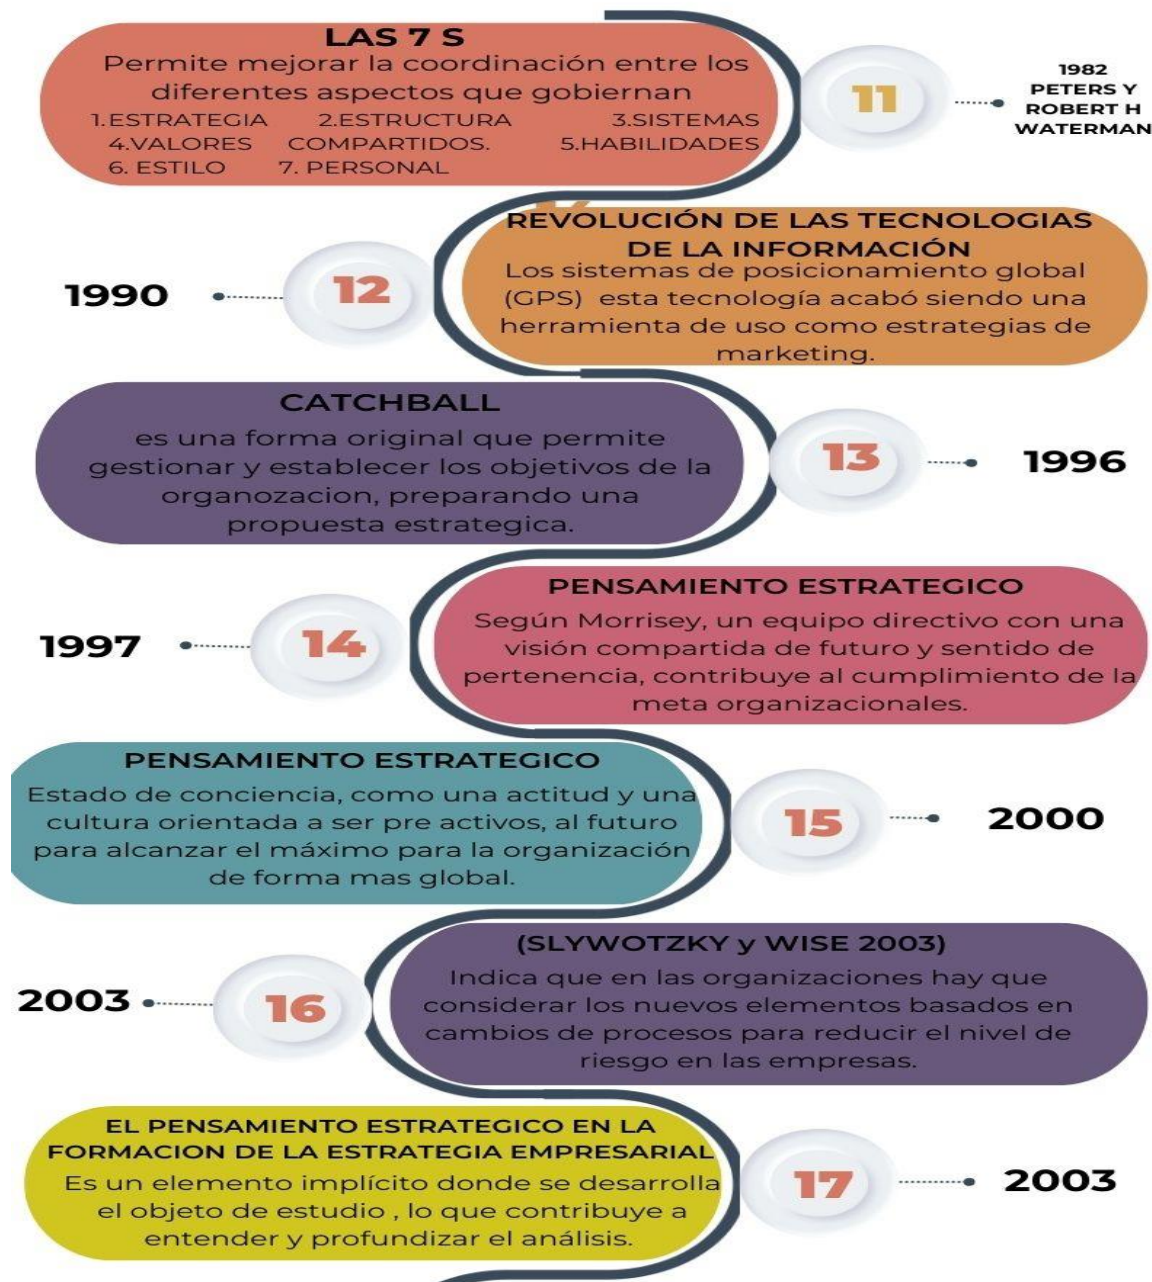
LAS 7 S
Permite mejorar la coordinación entre los diferentes aspectos que gobiernan
1.ESTRATEGIA 2.ESTRUCTURA 3.SISTEMAS 4.VALORES COMPARTIDOS. 5.HABILIDADES 6. ESTILO 7. PERSONAL

11

1982 PETERS Y ROBERT H WATERMAN

REVOLUCIÓN DE LAS TECNOLOGIAS DE LA INFORMACIÓN
Los sistemas de posicionamiento global (GPS) esta tecnología acabó siendo una herramienta de uso como estrategias de marketing.

1990

12

CATCHBALL
es una forma original que permite gestionar y establecer los objetivos de la organozacion, preparando una propuesta estrategica.

13

1996

PENSAMIENTO ESTRATEGICO
Según Morrisey, un equipo directivo con una visión compartida de futuro y sentido de pertenencia, contribuye al cumplimiento de la meta organizacionales.

1997

14

PENSAMIENTO ESTRATEGICO
Estado de conciencia, como una actitud y una cultura orientada a ser pre activos, al futuro para alcanzar el máximo para la organización de forma mas global.

15

2000

(SLYWOTZKY y WISE 2003)
Indica que en las organizaciones hay que considerar los nuevos elementos basados en cambios de procesos para reducir el nivel de riesgo en las empresas.

2003

16

EL PENSAMIENTO ESTRATEGICO EN LA FORMACION DE LA ESTRATEGIA EMPRESARIAL
Es un elemento implícito donde se desarrolla el objeto de estudio , lo que contribuye a entender y profundizar el análisis.

17

2003